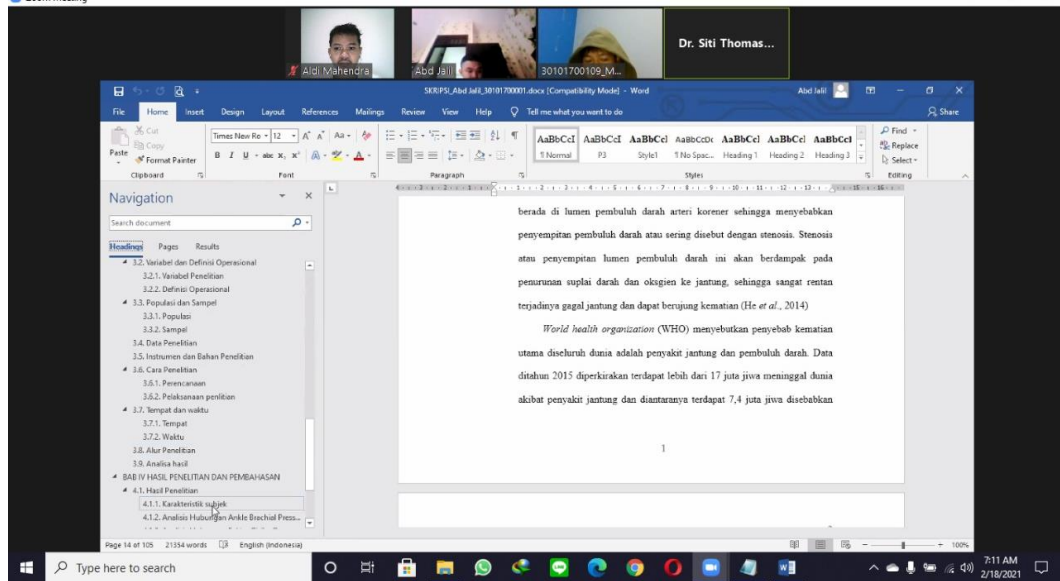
Zoom Meeting

Aldi Mahendra
Abd Jalil
30101700109_M...
Dr. Siti Thomas...

SKRIPSI_Abd Jalil_30101700001.docx [Compatibility Mode] - Word
Abd Jalil

File Home Insert Design Layout References Mailings Review View Help Tell me what you want to do
Share

Cut
Copy
Paste
Format Painter
Clipboard
Times New Ro 12
Font
Paragraph
AaBbCcI AaBbCcI AaBbCcI AaBbCcDc AaBbCcI AaBbCcI AaBbCcI
¶ Normal P3 Style1 ¶ No Spac... Heading 1 Heading 2 Heading 3
Styles
Find
Replace
Select
Editing

Navigation
Search document
Headings Pages Results
3.2. Variabel dan Definisi Operasional
3.2.1. Variabel Penelitian
3.2.2. Definisi Operasional
3.3. Populasi dan Sampel
3.3.1. Populasi
3.3.2. Sampel
3.4. Data Penelitian
3.5. Instrumen dan Bahan Penelitian
3.6. Cara Penelitian
3.6.1. Perencanaan
3.6.2. Pelaksanaan penlitian
3.7. Tempat dan waktu
3.7.1. Tempat
3.7.2. Waktu
3.8. Alur Penelitian
3.9. Analisa hasil
BAB IV HASIL PENELITIAN DAN PEMBAHASAN
4.1. Hasil Penelitian
4.1.1. Karakteristik subjek
4.1.2. Analisis Hubungan Ankle Brachial Press...

berada di lumen pembuluh darah arteri korener sehingga menyebabkan penyempitan pembuluh darah atau sering disebut dengan stenosis. Stenosis atau penyempitan lumen pembuluh darah ini akan berdampak pada penurunan suplai darah dan oksgien ke jantung, sehingga sangat rentan terjadinya gagal jantung dan dapat berujung kematian (He *et al*., 2014)

*World health organization* (WHO) menyebutkan penyebab kematian utama diseluruh dunia adalah penyakit jantung dan pembuluh darah. Data ditahun 2015 diperkirakan terdapat lebih dari 17 juta jiwa meninggal dunia akibat penyakit jantung dan diantaranya terdapat 7,4 juta jiwa disebabkan

1

Page 14 of 105 21354 words English (Indonesia)
100%

Type here to search
7:11 AM
2/18/2021